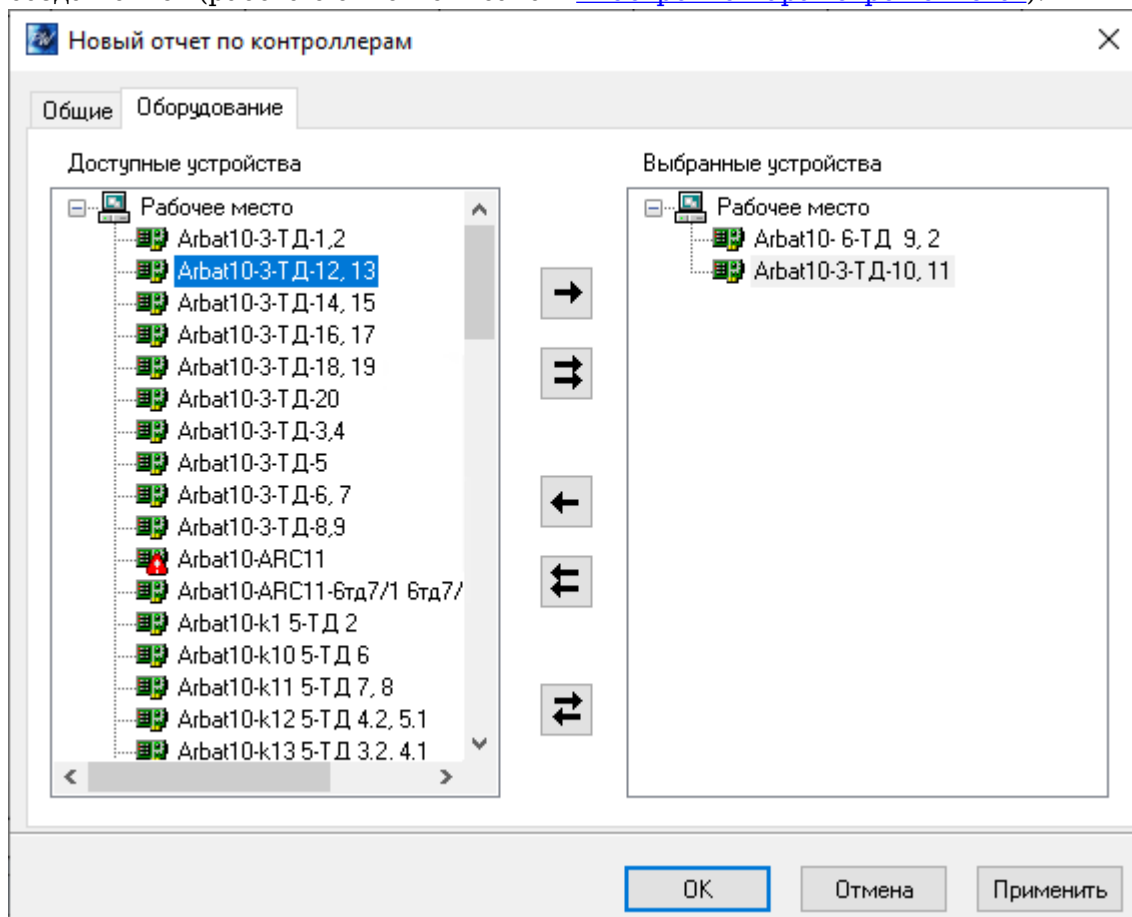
Новый отчет по контроллерам

Общие | Оборудование

Доступные устройства

Рабочее место
Arbat10-3-ТД-1,2
Arbat10-3-ТД-12, 13
Arbat10-3-ТД-14, 15
Arbat10-3-ТД-16, 17
Arbat10-3-ТД-18, 19
Arbat10-3-ТД-20
Arbat10-3-ТД-3,4
Arbat10-3-ТД-5
Arbat10-3-ТД-6, 7
Arbat10-3-ТД-8,9
Arbat10-ARC11
Arbat10-ARC11-6тд7/1 6тд7/
Arbat10-k1 5-ТД 2
Arbat10-k10 5-ТД 6
Arbat10-k11 5-ТД 7, 8
Arbat10-k12 5-ТД 4.2, 5.1
Arbat10-k13 5-ТД 3.2, 4.1

Выбранные устройства

Рабочее место
Arbat10- 6-ТД 9, 2
Arbat10-3-ТД-10, 11

OK | Отмена | Применить